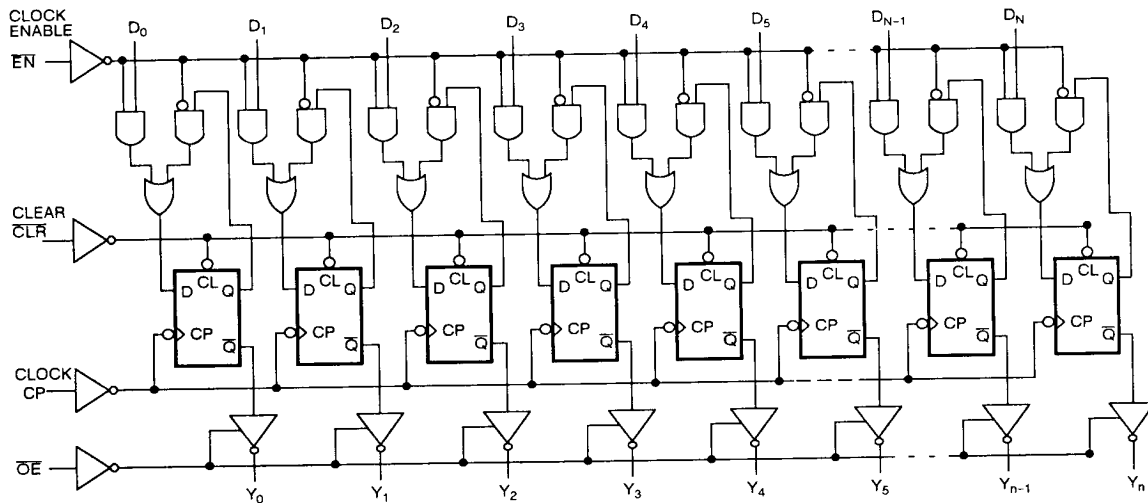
CLOCK ENABLE
$\overline{EN}$
$D_0$ $D_1$ $D_2$ $D_3$ $D_4$ $D_5$ $D_{N-1}$ $D_N$
CLEAR
$\overline{CLR}$
D CL Q CP $\overline{Q}$
D CL Q CP $\overline{Q}$
D CL Q CP $\overline{Q}$
D CL Q CP $\overline{Q}$
D CL Q CP $\overline{Q}$
D CL Q CP $\overline{Q}$
D CL Q CP $\overline{Q}$
D CL Q CP $\overline{Q}$
CLOCK
CP
$\overline{OE}$
$Y_0$ $Y_1$ $Y_2$ $Y_3$ $Y_4$ $Y_5$ $Y_{n-1}$ $Y_n$